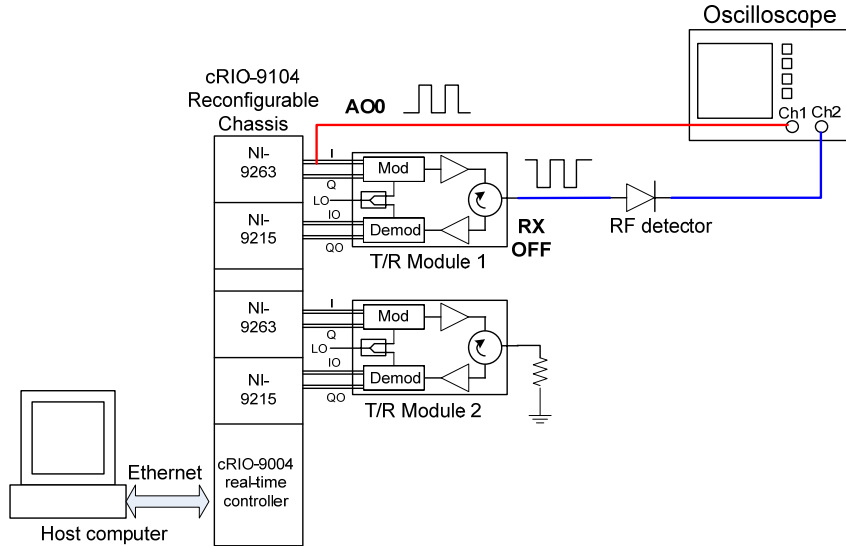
Oscilloscope

cRIO-9104 Reconfigurable Chassis

AO0

Ch1 Ch2

NI-9263

I

Mod

Q

LO

IO

NI-9215

Demod

QO

RX OFF

RF detector

T/R Module 1

NI-9263

I

Mod

Q

LO

IO

NI-9215

Demod

QO

T/R Module 2

Ethernet

cRIO-9004 real-time controller

Host computer